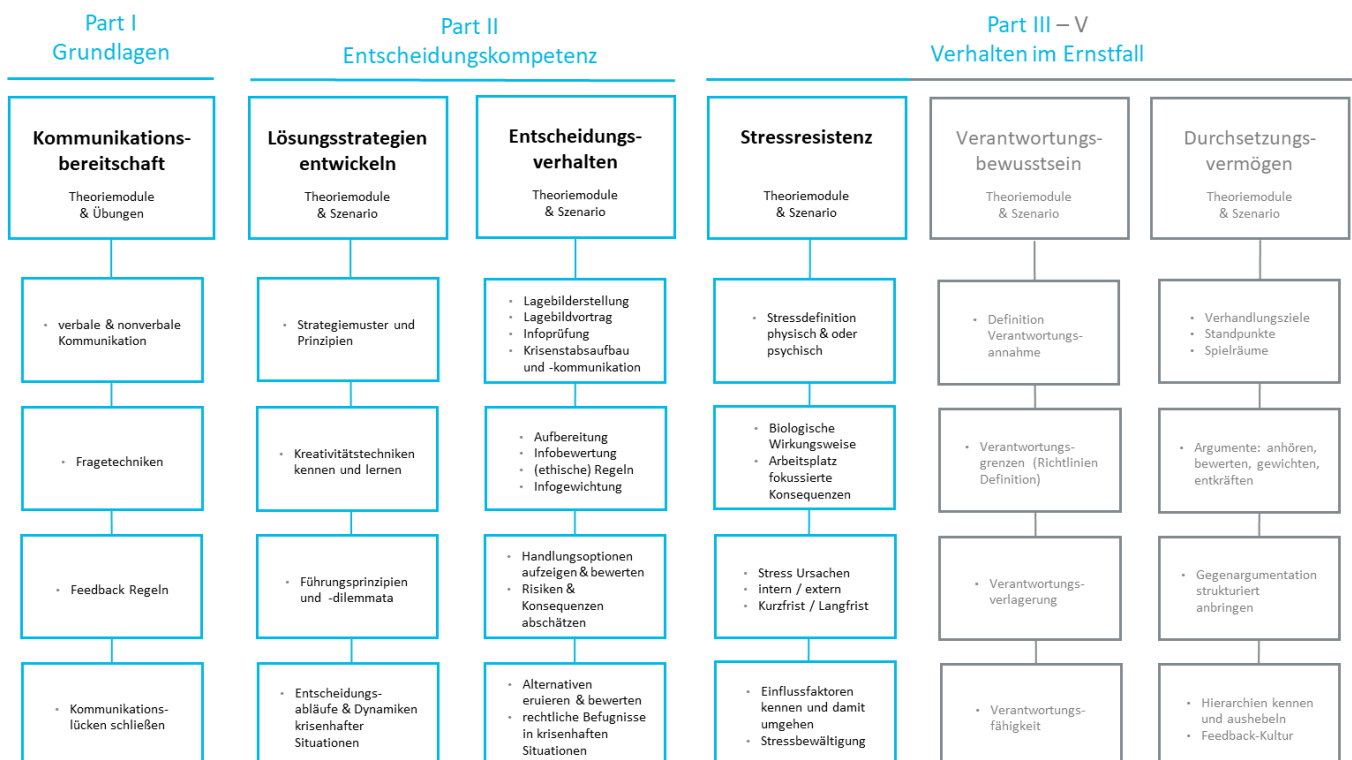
Part I
Grundlagen

Kommunikationsbereitschaft
Theoriemodule & Übungen

- verbale & nonverbale Kommunikation

- Fragetechniken

- Feedback Regeln

- Kommunikationslücken schließen

Part II
Entscheidungskompetenz

Lösungsstrategien entwickeln
Theoriemodule & Szenario

- Strategiemuster und Prinzipien

- Kreativitätstechniken kennen und lernen

- Führungsprinzipien und -dilemmata

- Entscheidungsabläufe & Dynamiken krisenhafter Situationen

Entscheidungsverhalten
Theoriemodule & Szenario

- Lagebilderstellung
- Lagebildvortrag
- Infoprüfung
- Krisenstabsaufbau und -kommunikation

- Aufbereitung
- Infobewertung
- (ethische) Regeln
- Infogewichtung

- Handlungsoptionen aufzeigen & bewerten
- Risiken & Konsequenzen abschätzen

- Alternativen eruieren & bewerten
- rechtliche Befugnisse in krisenhaften Situationen

Part III – V
Verhalten im Ernstfall

Stressresistenz
Theoriemodule & Szenario

- Stressdefinition physisch & oder psychisch

- Biologische Wirkungsweise
- Arbeitsplatz fokussierte Konsequenzen

- Stress Ursachen
- intern / extern
- Kurzfrist / Langfrist

- Einflussfaktoren kennen und damit umgehen
- Stressbewältigung

Verantwortungsbewusstsein
Theoriemodule & Szenario

- Definition Verantwortungsannahme

- Verantwortungsgrenzen (Richtlinien Definition)

- Verantwortungsverlagerung

- Verantwortungsfähigkeit

Durchsetzungsvermögen
Theoriemodule & Szenario

- Verhandlungsziele
- Standpunkte
- Spielräume

- Argumente: anhören, bewerten, gewichten, entkräften

- Gegenargumentation strukturiert anbringen

- Hierarchien kennen und aushebeln
- Feedback-Kultur